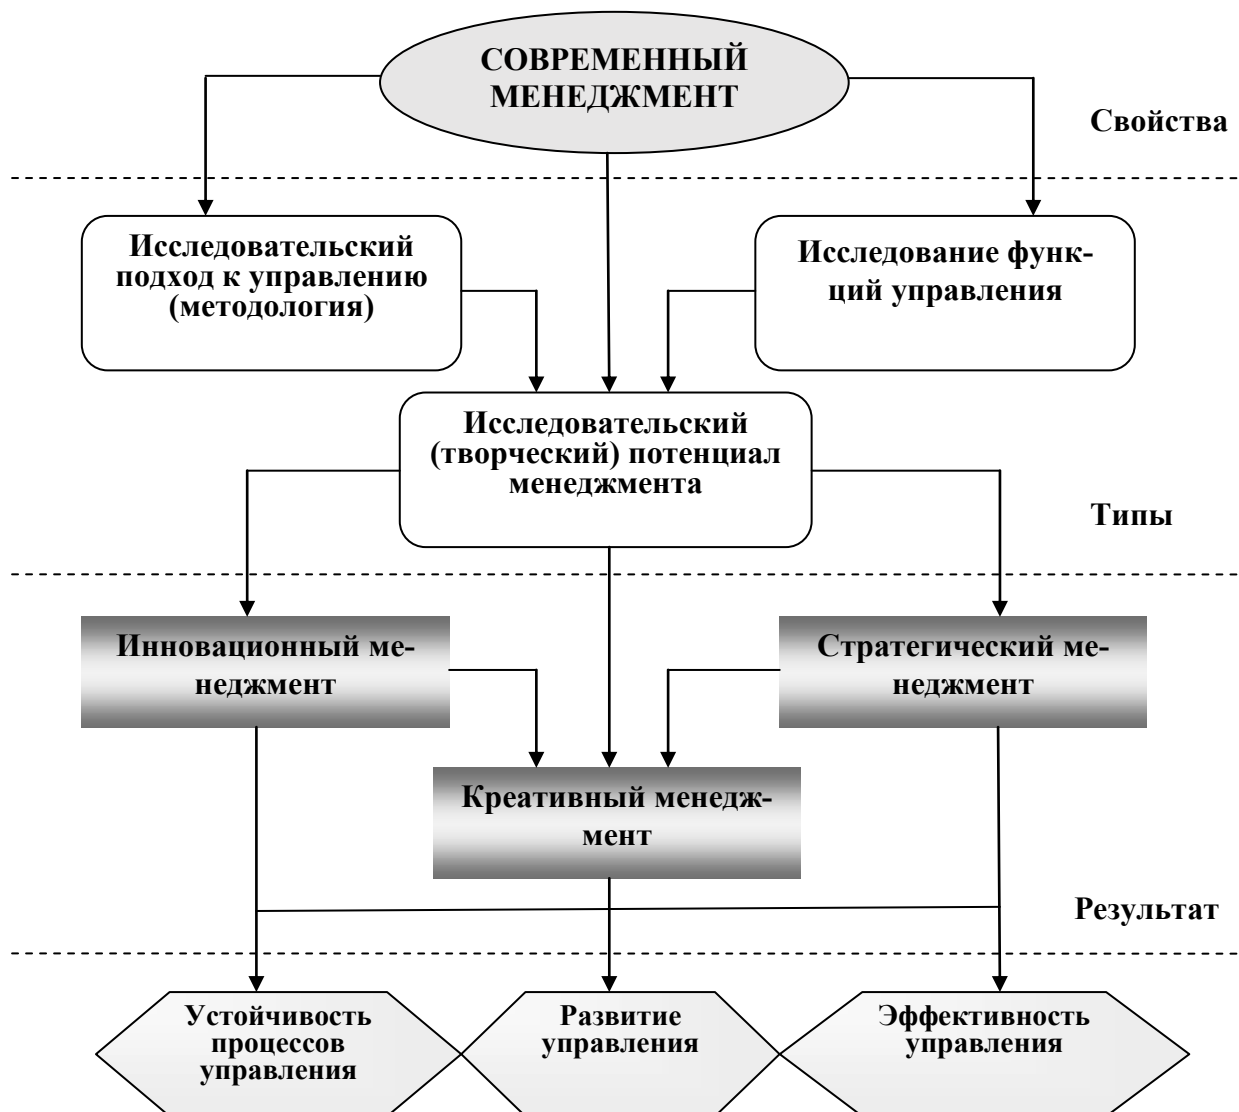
СОВРЕМЕННЫЙ МЕНЕДЖМЕНТ

Свойства

Исследовательский подход к управлению (методология)

Исследование функций управления

Исследовательский (творческий) потенциал менеджмента

Типы

Инновационный менеджмент

Стратегический менеджмент

Креативный менеджмент

Результат

Устойчивость процессов управления

Развитие управления

Эффективность управления